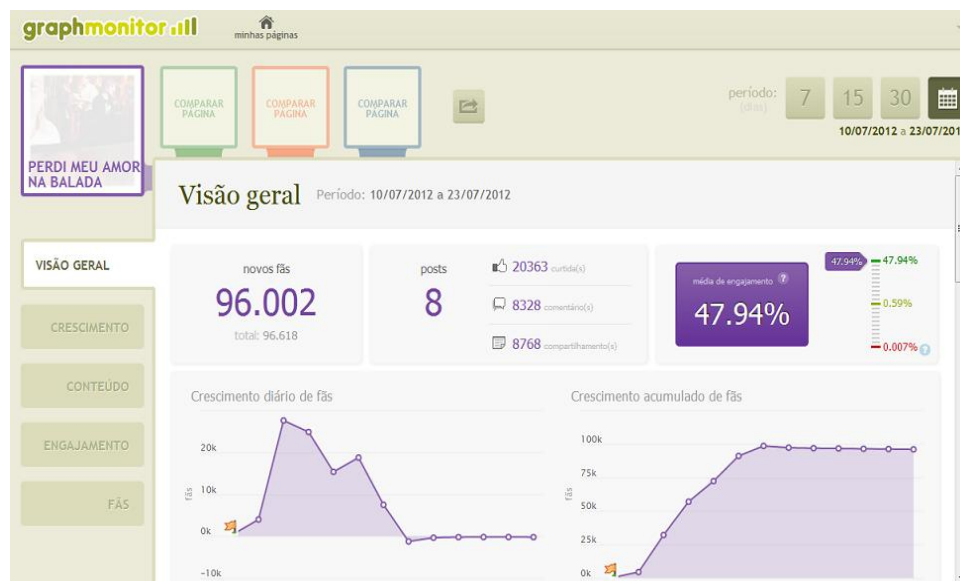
graphmonitor

minhas páginas

COMPARAR PÁGINA

COMPARAR PÁGINA

COMPARAR PÁGINA

período: (dias)

7

15

30

10/07/2012 a 23/07/201

PERDI MEU AMOR NA BALADA

Visão geral

Período: 10/07/2012 a 23/07/2012

VISÃO GERAL

CRESCIMENTO

CONTEÚDO

ENGAJAMENTO

FÃS

novos fãs

96.002

total: 96.618

posts

8

20363 curtida(s)

8328 comentário(s)

8768 compartilhamento(s)

média de engajamento

47.94%

47.94%

47.94%

0.59%

0.007%

Crescimento diário de fãs

20k

10k

0k

-10k

fãs

Crescimento acumulado de fãs

100k

75k

50k

25k

0k

fãs